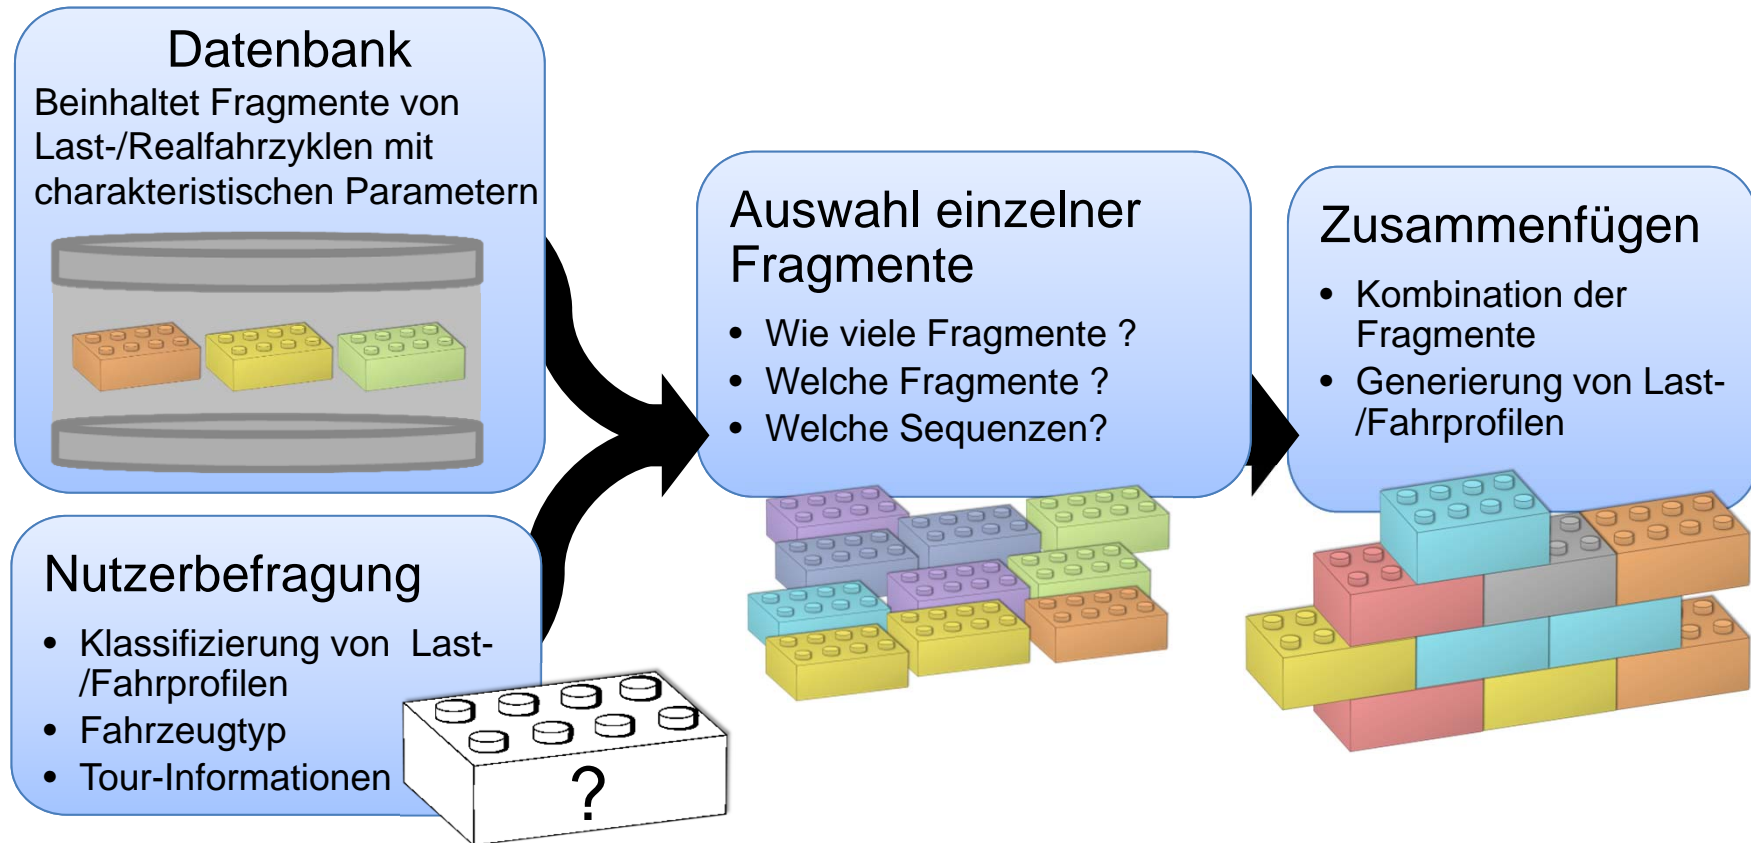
Datenbank

Beinhaltet Fragmente von Last-/Realfahrzyklen mit charakteristischen Parametern

Nutzerbefragung

- Klassifizierung von Last-/Fahrprofilen
- Fahrzeugtyp
- Tour-Informationen

?

Auswahl einzelner Fragmente

- Wie viele Fragmente ?
- Welche Fragmente ?
- Welche Sequenzen?

Zusammenfügen

- Kombination der Fragmente
- Generierung von Last-/Fahrprofilen